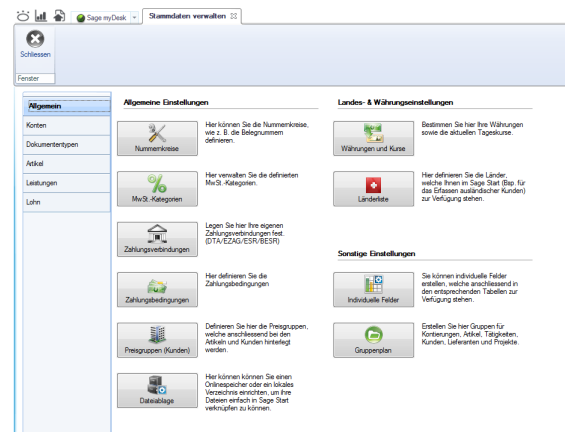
Sage myDesk
Stammdaten verwalten

Schliessen
Fenster

Allgemein
Konten
Dokumententypen
Artikel
Leistungen
Lohn

Allgemeine Einstellungen

Nummernkreise
Hier können Sie die Nummernkreise, wie z. B. die Belegnummern definieren.

MwSt.-Kategorien
Hier verwalten Sie die definierten MwSt.-Kategorien.

Zahlungsverbindungen
Legen Sie hier Ihre eigenen Zahlungsverbindungen fest. (DTA/EZAG/ESR/BESR)

Zahlungsbedingungen
Hier definieren Sie Sie die Zahlungsbedingungen

Preisgruppen (Kunden)
Definieren Sie hier die Preisgruppen, welche anschliessend bei den Artikeln und Kunden hinterlegt werden.

Dateiablage
Hier können Sie einen Onlinespeicher oder ein lokales Verzeichnis einrichten, um Ihre Dateien einfach in Sage Start verknüpfen zu können.

Landes- & Währungseinstellungen

Währungen und Kurse
Bestimmen Sie hier Ihre Währungen sowie die aktuellen Tageskurse.

Länderliste
Hier definieren Sie die Länder, welche Ihnen im Sage Start (Bsp. für das Erfassen ausländischer Kunden) zur Verfügung stehen.

Sonstige Einstellungen

Individuelle Felder
Sie können individuelle Felder erstellen, welche anschliessend in den entsprechenden Tabellen zur Verfügung stehen.

Gruppenplan
Erstellen Sie hier Gruppen für Kontierungen, Artikel, Tätigkeiten, Kunden, Lieferanten und Projekte.